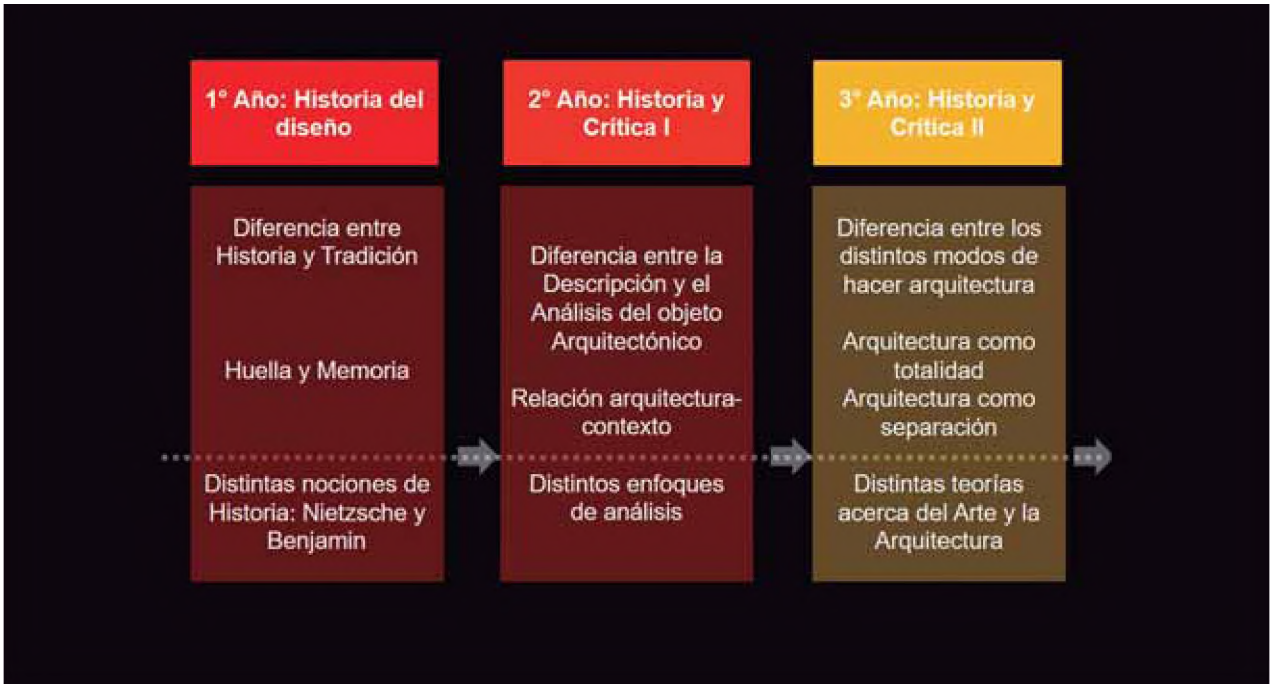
1° Año: Historia del diseño

Diferencia entre Historia y Tradición

Huella y Memoria

Distintas nociones de Historia: Nietzsche y Benjamin

2° Año: Historia y Crítica I

Diferencia entre la Descripción y el Análisis del objeto Arquitectónico

Relación arquitectura-contexto

Distintos enfoques de análisis

3° Año: Historia y Crítica II

Diferencia entre los distintos modos de hacer arquitectura

Arquitectura como totalidad
Arquitectura como separación

Distintas teorías acerca del Arte y la Arquitectura